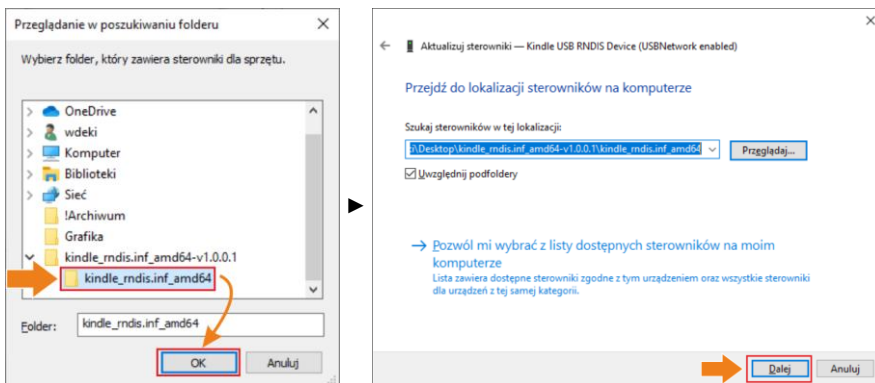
Przeglądanie w poszukiwaniu folderu

Wybierz folder, który zawiera sterowniki dla sprzętu.

OneDrive
wdeki
Komputer
Biblioteki
Sieć
!Archiwum
Grafika
kindle_rndis.inf_amd64-v1.0.0.1
kindle_rndis.inf_amd64

Folder: kindle_rndis.inf_amd64

OK
Anuluj

Aktualizuj sterowniki — Kindle USB RNDIS Device (USBNetwork enabled)

Przejdź do lokalizacji sterowników na komputerze

Szukaj sterowników w tej lokalizacji:
:\Desktop\kindle_rndis.inf_amd64-v1.0.0.1\kindle_rndis.inf_amd64
Przeglądaj...
Uwzględnij podfoldery

→ Pozwól mi wybrać z listy dostępnych sterowników na moim komputerze
Lista zawiera dostępne sterowniki zgodne z tym urządzeniem oraz wszystkie sterowniki dla urządzeń z tej samej kategorii.

Dalej
Anuluj